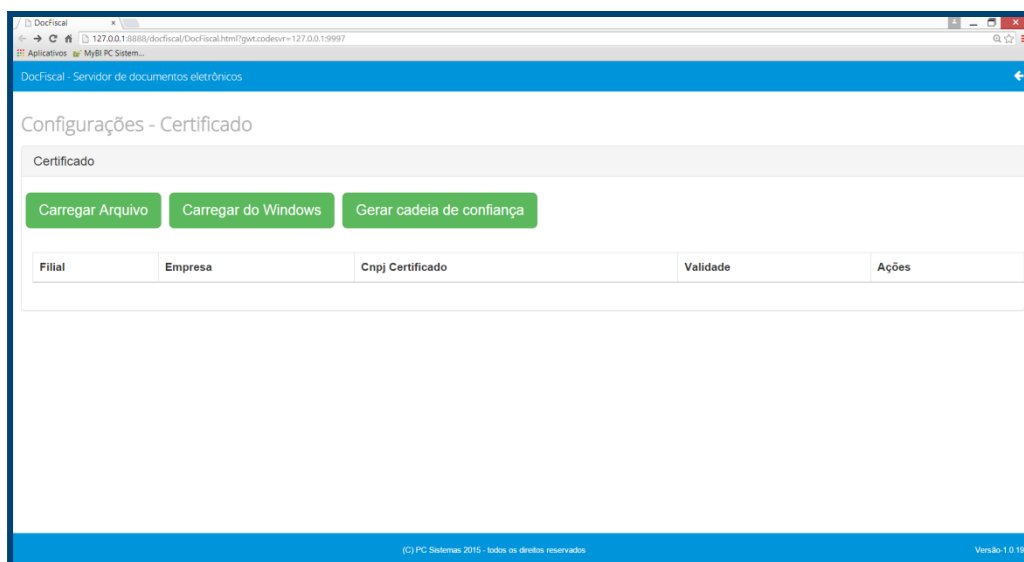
DocFiscal ×

127.0.0.1:8888/docfiscal/DocFiscal.html?gwt.codesvr=127.0.0.1:9997

Aplicativos MyBI PC Sistem...

DocFiscal - Servidor de documentos eletrônicos

Configurações - Certificado

Certificado

Carregar Arquivo | Carregar do Windows | Gerar cadeia de confiança

| Filial | Empresa | Cnpj Certificado | Validade | Ações |
|---|---|---|---|---|

(C) PC Sistemas 2015 - todos os direitos reservados

Versão-1.0.19